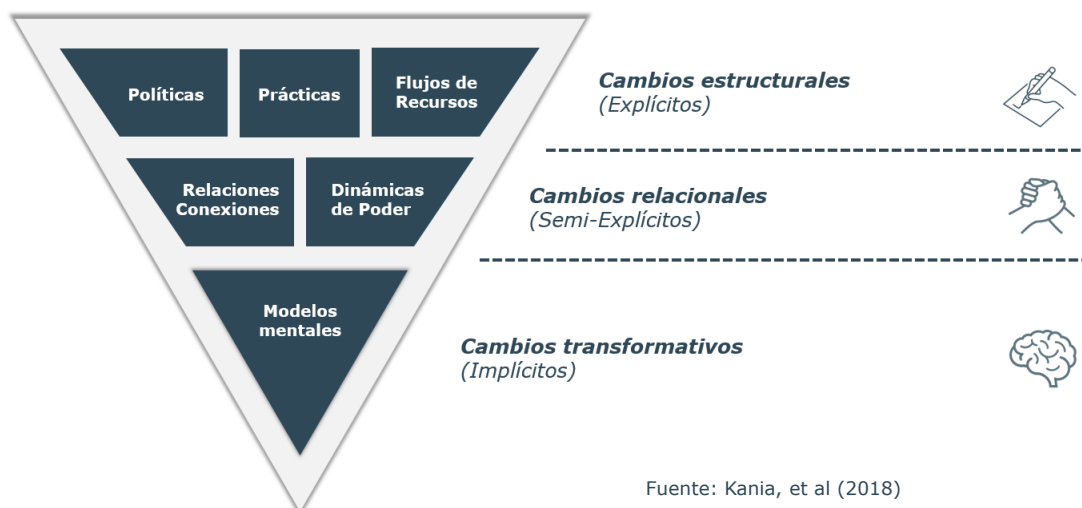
Políticas

Prácticas

Flujos de Recursos

Relaciones Conexiones

Dinámicas de Poder

Modelos mentales

Cambios estructurales
(Explícitos)

Cambios relacionales
(Semi-Explícitos)

Cambios transformativos
(Implícitos)

Fuente: Kania, et al (2018)